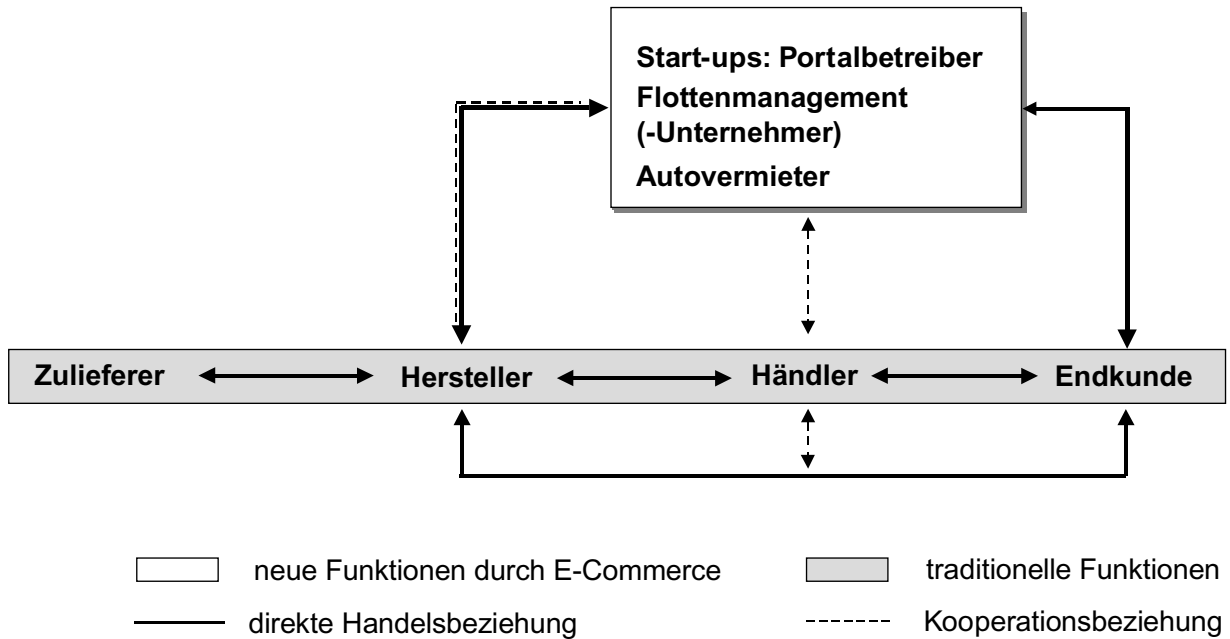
Start-ups: Portalbetreiber
Flottenmanagement (-Unternehmer)
Autovermieter

Zulieferer
Hersteller
Händler
Endkunde

neue Funktionen durch E-Commerce
traditionelle Funktionen
direkte Handelsbeziehung
Kooperationsbeziehung